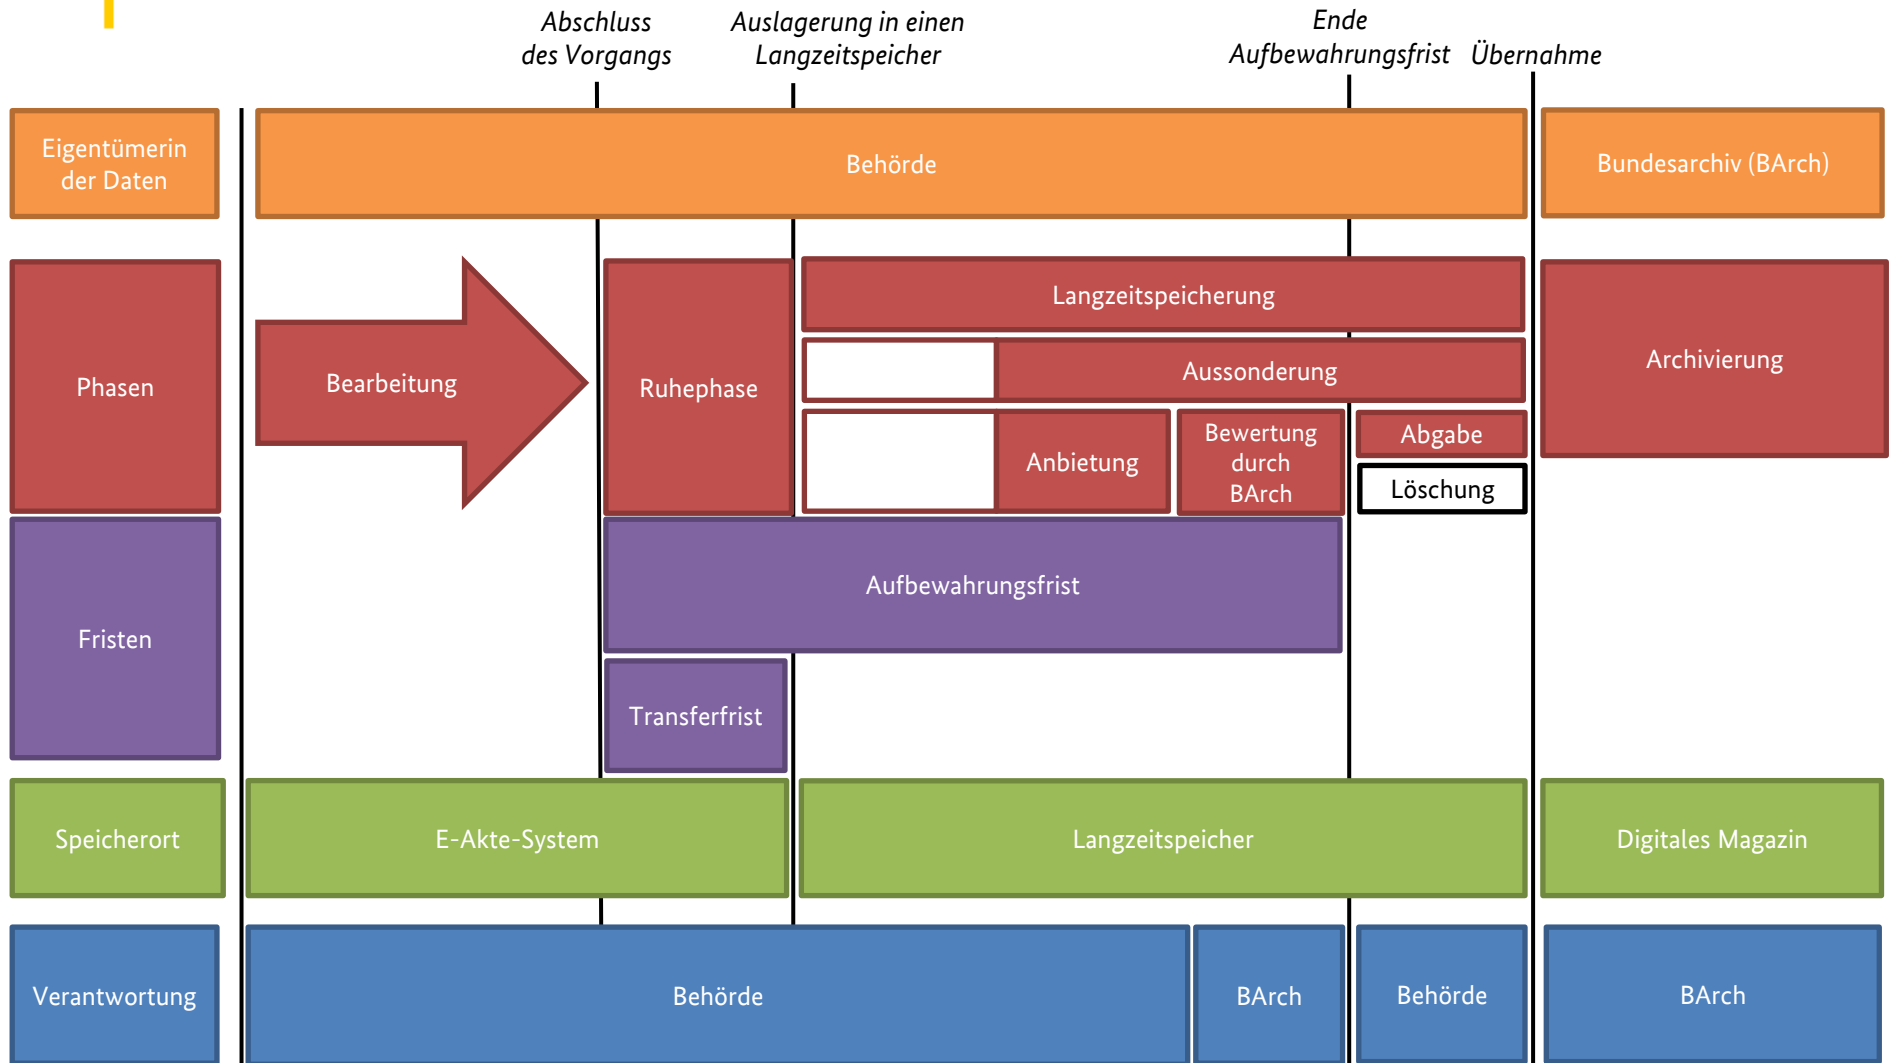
Abschluss des Vorgangs

Auslagerung in einen Langzeitspeicher

Ende Aufbewahrungsfrist

Übernahme

Eigentümerin der Daten

Behörde

Bundesarchiv (BArch)

Phasen

Bearbeitung

Ruhephase

Langzeitspeicherung

Aussonderung

Anbietung

Bewertung durch BArch

Abgabe

Löschung

Archivierung

Fristen

Aufbewahrungsfrist

Transferfrist

Speicherort

E-Akte-System

Langzeitspeicher

Digitales Magazin

Verantwortung

Behörde

BArch

Behörde

BArch